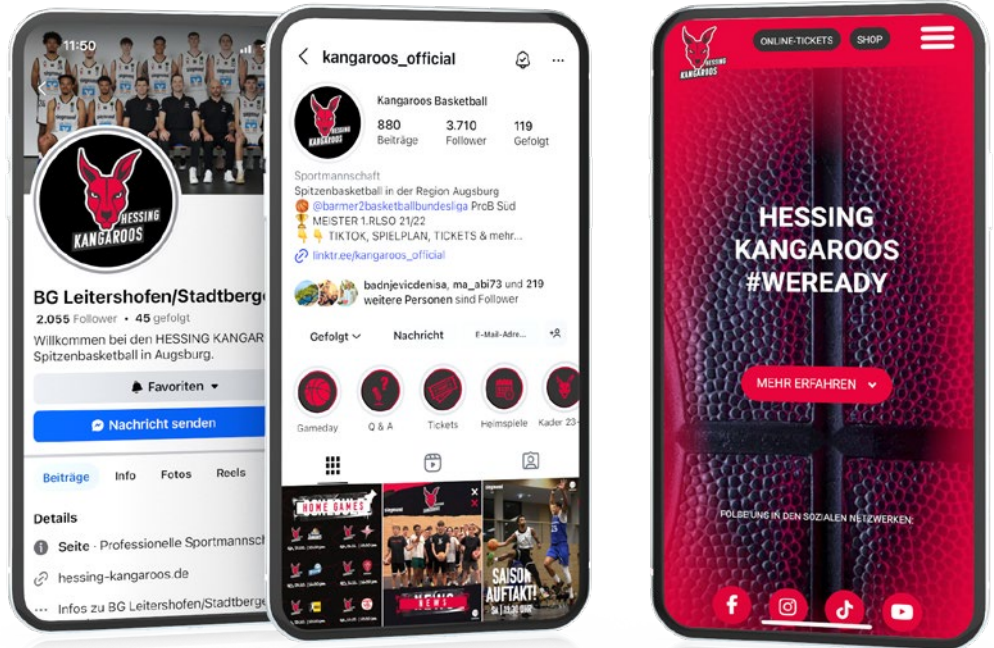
11:50

HESSING KANGAROOS

BG Leitershofen/Stadtberge

2.055 Follower • 45 gefolgt

Willkommen bei den HESSING KANGAR Spitzenbasketball in Augsburg.

Favoriten

Nachricht senden

Beiträge Info Fotos Reels

Details

Seite · Professionelle Sportmannsch

hessing-kangaroos.de

Infos zu BG Leitershofen/Stadtberge

kangaroos_official

HESSING KANGAROOS

Kangaroos Basketball

| 880 | 3.710 | 119 |
|---|---|---|
| Beiträge | Follower | Gefolgt |

Sportmannschaft

Spitzenbasketball in der Region Augsburg

@barmer2basketballbundesliga ProB Süd

MEISTER 1.RLSO 21/22

TIKTOK, SPIELPLAN, TICKETS & mehr...

linktr.ee/kangaroos_official

badnjevicdenisa, ma_abi73 und 219 weitere Personen sind Follower

Gefolgt Nachricht E-Mail-Adre...

Gameday Q & A Tickets Heimspiele Kader 23-

HOME GAMES

NEWS

SAISON AUFTAKT!

ONLINE-TICKETS SHOP

HESSING KANGAROOS

HESSING KANGAROOS #WEREADY

MEHR ERFAHREN

FOLGE UNS IN DEN SOZIALEN NETZWERKEN: